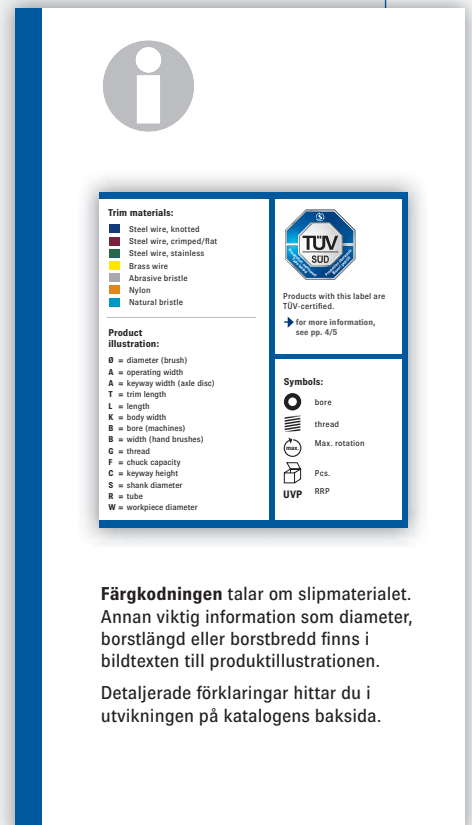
Trim materials:

Steel wire, knotted
Steel wire, crimped/flat
Steel wire, stainless
Brass wire
Abrasive bristle
Nylon
Natural bristle

Product illustration:

Ø = diameter (brush)
A = operating width
A = keyway width (axle disc)
T = trim length
L = length
K = body width
B = bore (machines)
B = width (hand brushes)
G = thread
F = chuck capacity
C = keyway height
S = shank diameter
R = tube
W = workpiece diameter

TÜV SÜD

Products with this label are TÜV-certified.

for more information, see pp. 4/5

Symbols:

bore
thread
max. Max. rotation
Pcs.
UVP RRP

**Färgkodningen** talar om slipmaterialet. Annan viktig information som diameter, borstlängd eller borstbredd finns i bildtexten till produktillustrationen.

Detaljerade förklaringar hittar du i utvikningen på katalogens baksida.